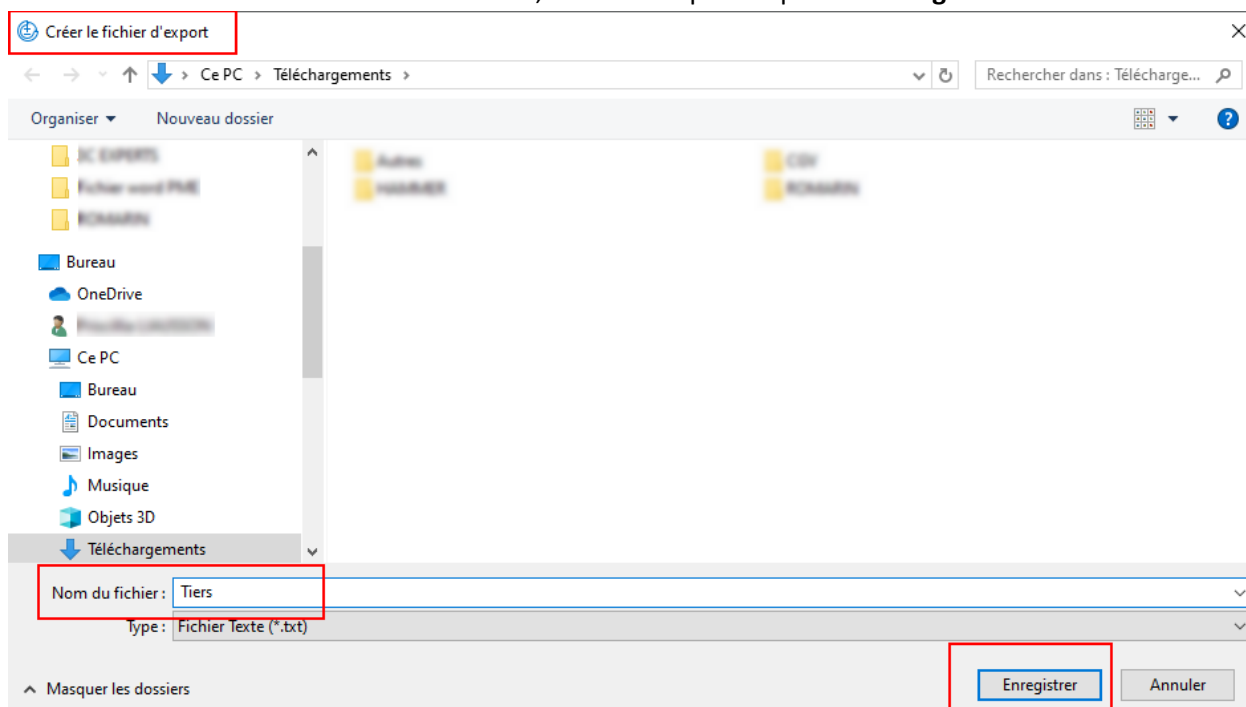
Créer le fichier d'export

Ce PC > Téléchargements >

Rechercher dans : Télécharge...

Organiser ▾ Nouveau dossier

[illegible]
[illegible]
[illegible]

Bureau
OneDrive
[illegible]
Ce PC
Bureau
Documents
Images
Musique
Objets 3D
Téléchargements

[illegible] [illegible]
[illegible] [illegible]

Nom du fichier : Tiers
Type : Fichier Texte (*.txt)

^ Masquer les dossiers

Enregistrer Annuler